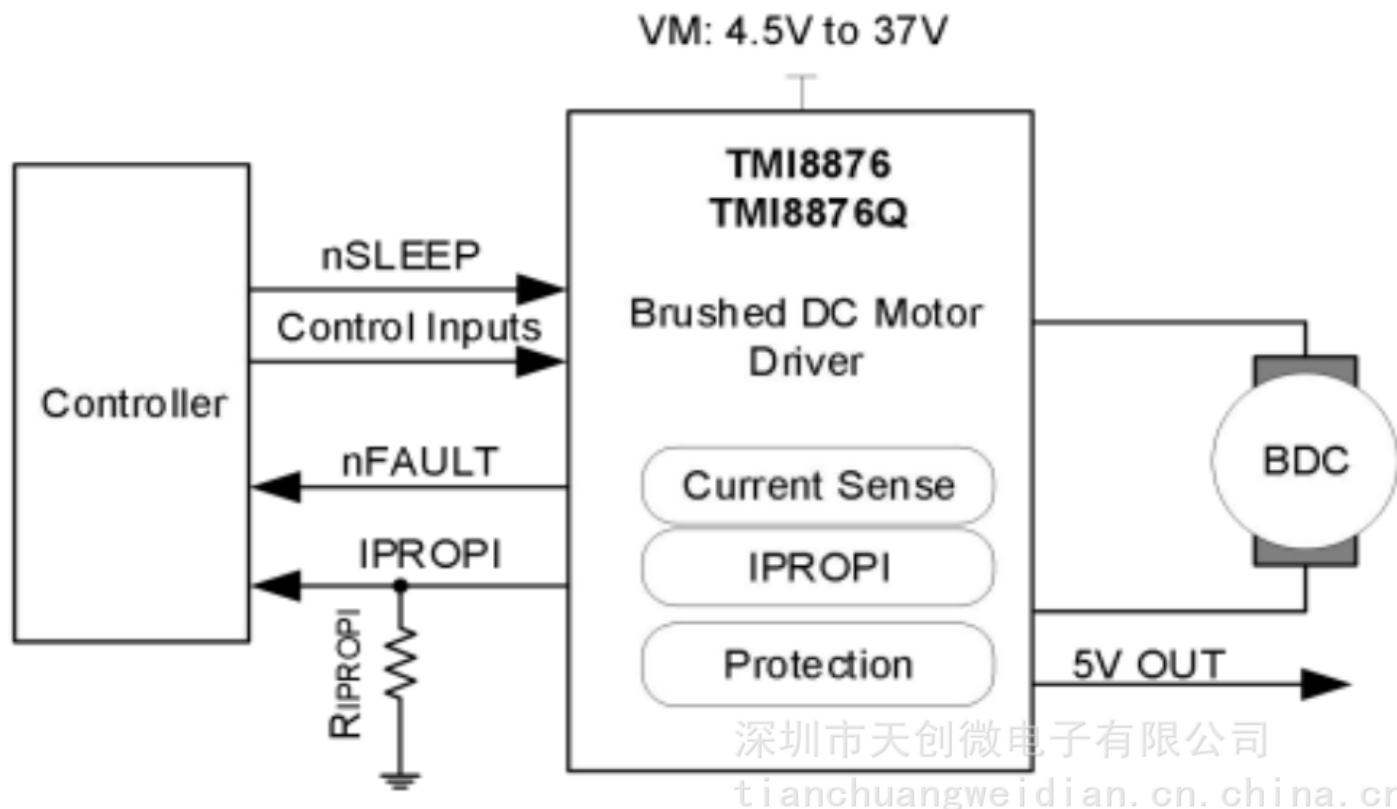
VM: 4.5V to 37V

Controller

nSLEEP

Control Inputs

nFAULT

IPROPI

RIPROPI

TMI8876
TMI8876Q

Brushed DC Motor Driver

Current Sense

IPROPI

Protection

BDC

5V OUT

深圳市天创微电子有限公司
tianchuangweidian.cn.china.c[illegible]